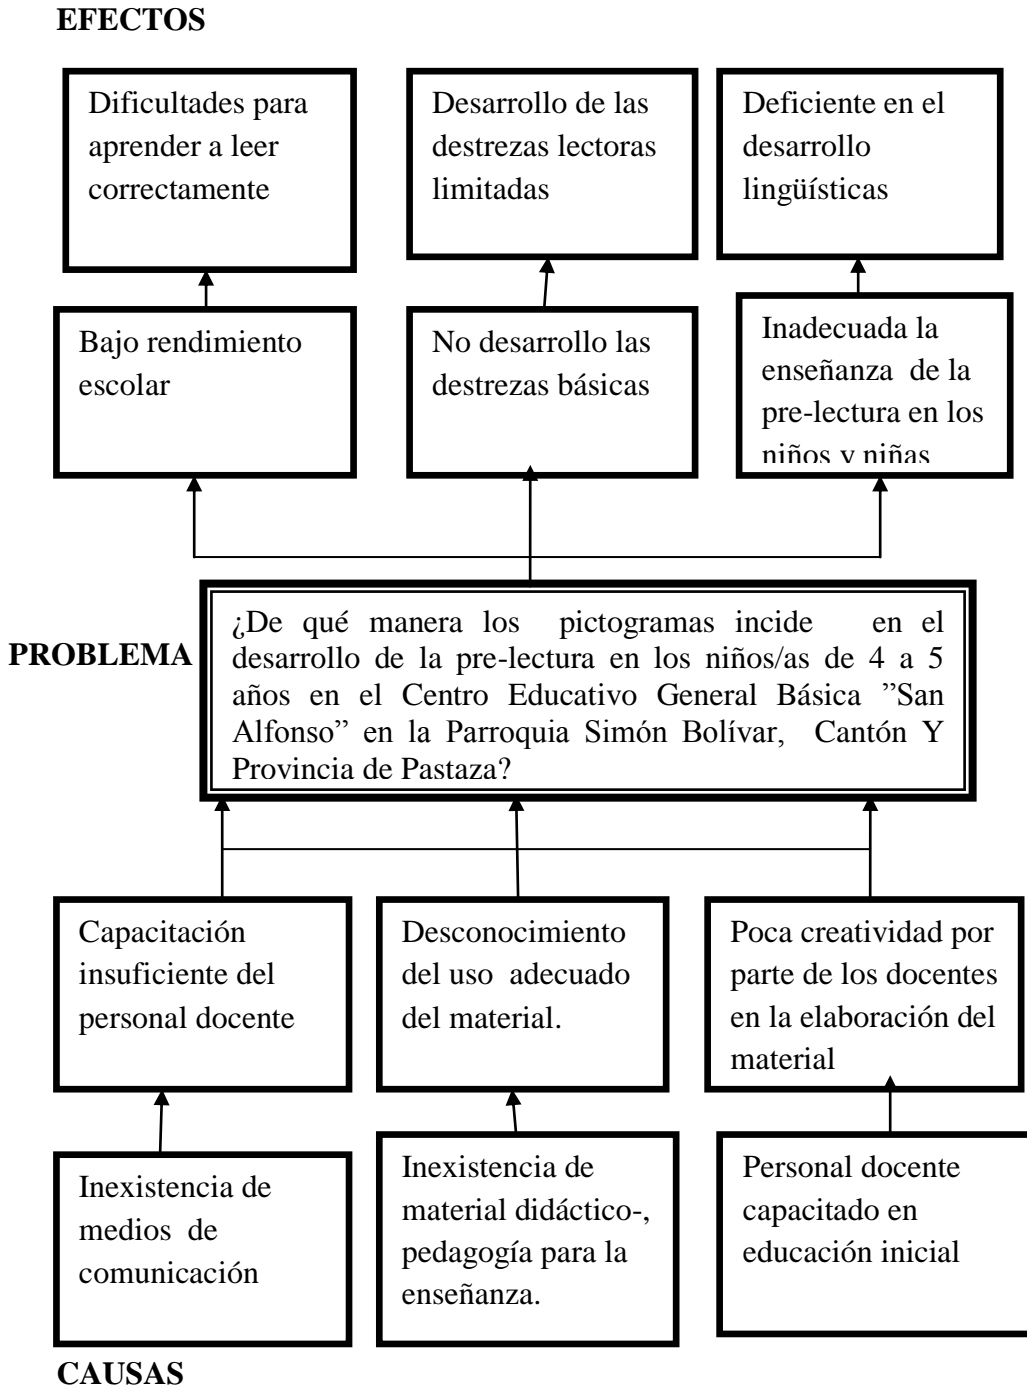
EFECTOS

Dificultades para aprender a leer correctamente

Desarrollo de las destrezas lectoras limitadas

Deficiente en el desarrollo lingüísticas

Bajo rendimiento escolar

No desarrollo las destrezas básicas

Inadecuada la enseñanza de la pre-lectura en los niños y niñas

PROBLEMA

¿De qué manera los pictogramas incide en el desarrollo de la pre-lectura en los niños/as de 4 a 5 años en el Centro Educativo General Básica "San Alfonso" en la Parroquia Simón Bolívar, Cantón Y Provincia de Pastaza?

Capacitación insuficiente del personal docente

Desconocimiento del uso adecuado del material.

Poca creatividad por parte de los docentes en la elaboración del material

Inexistencia de medios de comunicación

Inexistencia de material didáctico-, pedagogía para la enseñanza.

Personal docente capacitado en educación inicial

CAUSAS